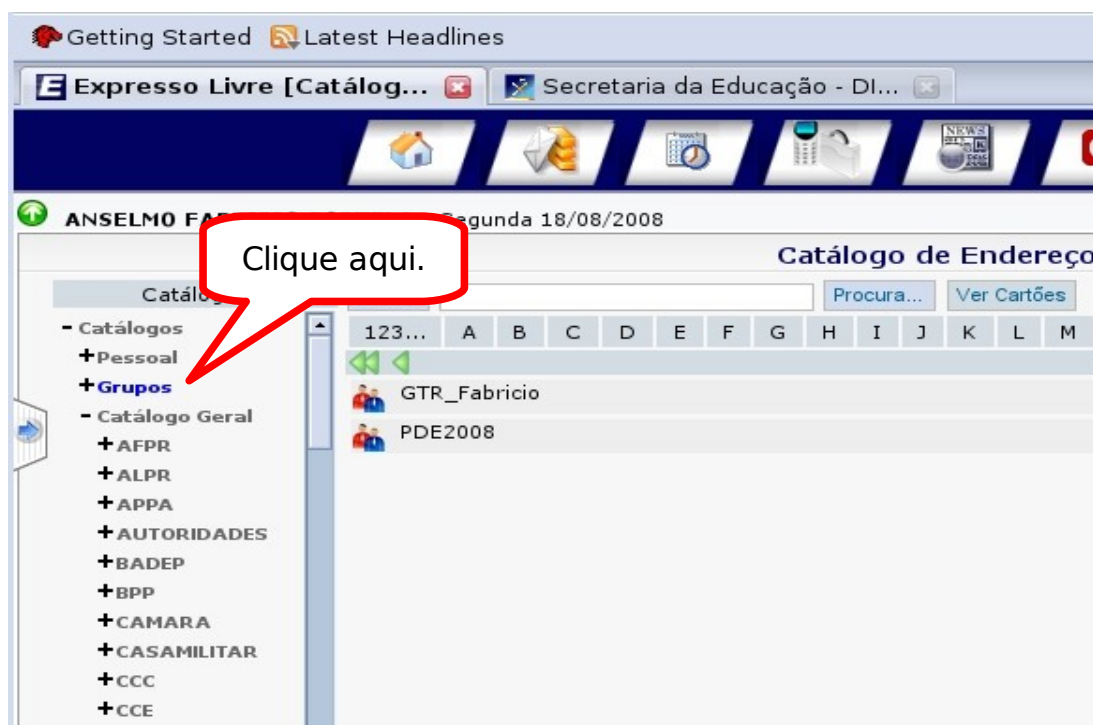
Getting Started Latest Headlines

Expresso Livre [Catálog... Secretaria da Educação - DI...

NEWS

ANSELMO FA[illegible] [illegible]egunda 18/08/2008

Clique aqui.

Catálogo de Endereç

Catálo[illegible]

Procura... Ver Cartões

- Catálogos
+Pessoal
+Grupos
- Catálogo Geral
+AFPR
+ALPR
+APPA
+AUTORIDADES
+BADEP
+BPP
+CAMARA
+CASAMILITAR
+CCC
+CCE

| 123... | A | B | C | D | E | F | G | H | I | J | K | L | M |
|---|---|---|---|---|---|---|---|---|---|---|---|---|---|

GTR_Fabricio
PDE2008